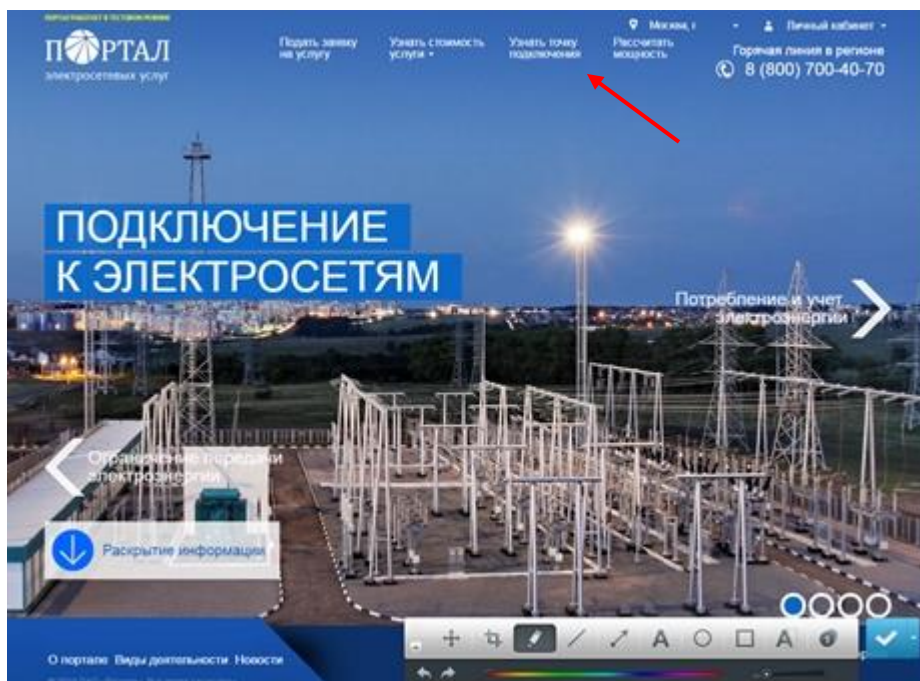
ПОРТАЛ РАБОТАЕТ В ТЕСТОВОМ РЕЖИМЕ

ПОРТАЛ
электросетевых услуг

Подать заявку на услугу

Узнать стоимость услуги

Узнать точку подключения

Рассчитать мощность

Москва, г.

Личный кабинет

Горячая линия в регионе
8 (800) 700-40-70

ПОДКЛЮЧЕНИЕ
К ЭЛЕКТРОСЕТЯМ

Потребление и учет электроэнергии

Ограничение передачи электроэнергии

Раскрытие информации

О портале Виды деятельности Новости